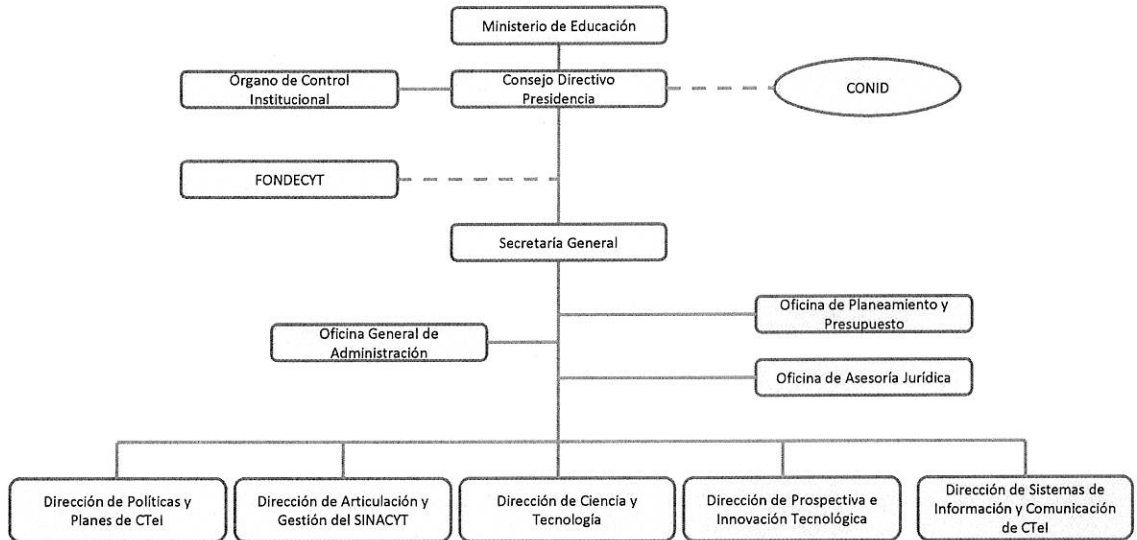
Ministerio de Educación

Órgano de Control Institucional

Consejo Directivo Presidencia

CONID

FONDECYT

Secretaría General

Oficina de Planeamiento y Presupuesto

Oficina General de Administración

Oficina de Asesoría Jurídica

Dirección de Políticas y Planes de CTeI

Dirección de Articulación y Gestión del SINACYT

Dirección de Ciencia y Tecnología

Dirección de Prospectiva e Innovación Tecnológica

Dirección de Sistemas de Información y Comunicación de CTeI